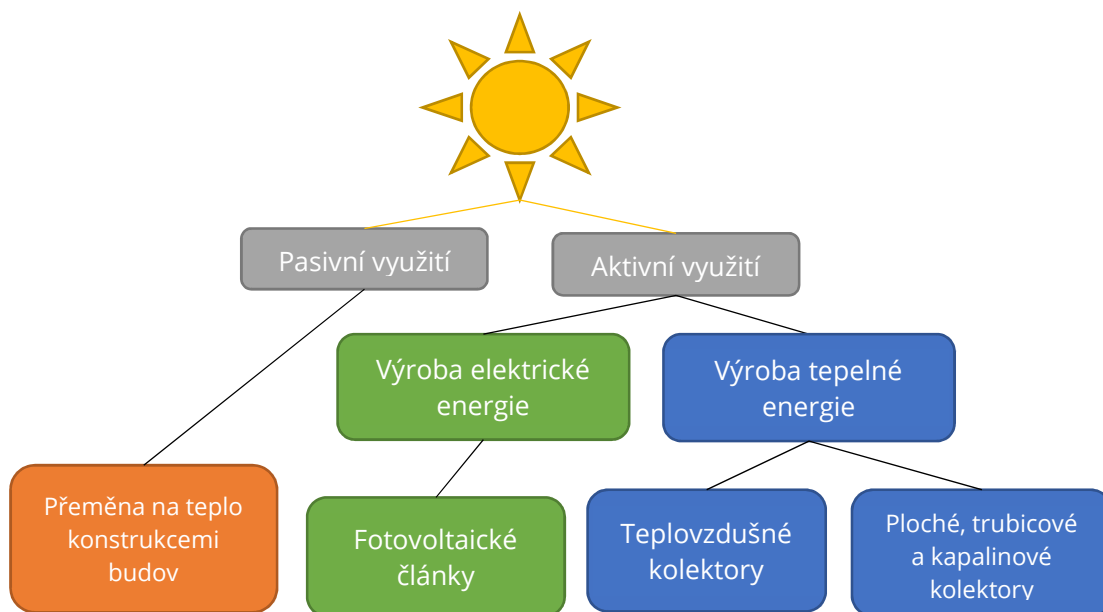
Pasivní využití

Aktivní využití

Výroba elektrické energie

Výroba tepelné energie

Přeměna na teplo konstrukcemi budov

Fotovoltaické články

Teplovzdušné kolektory

Ploché, trubicové a kapalinové kolektory